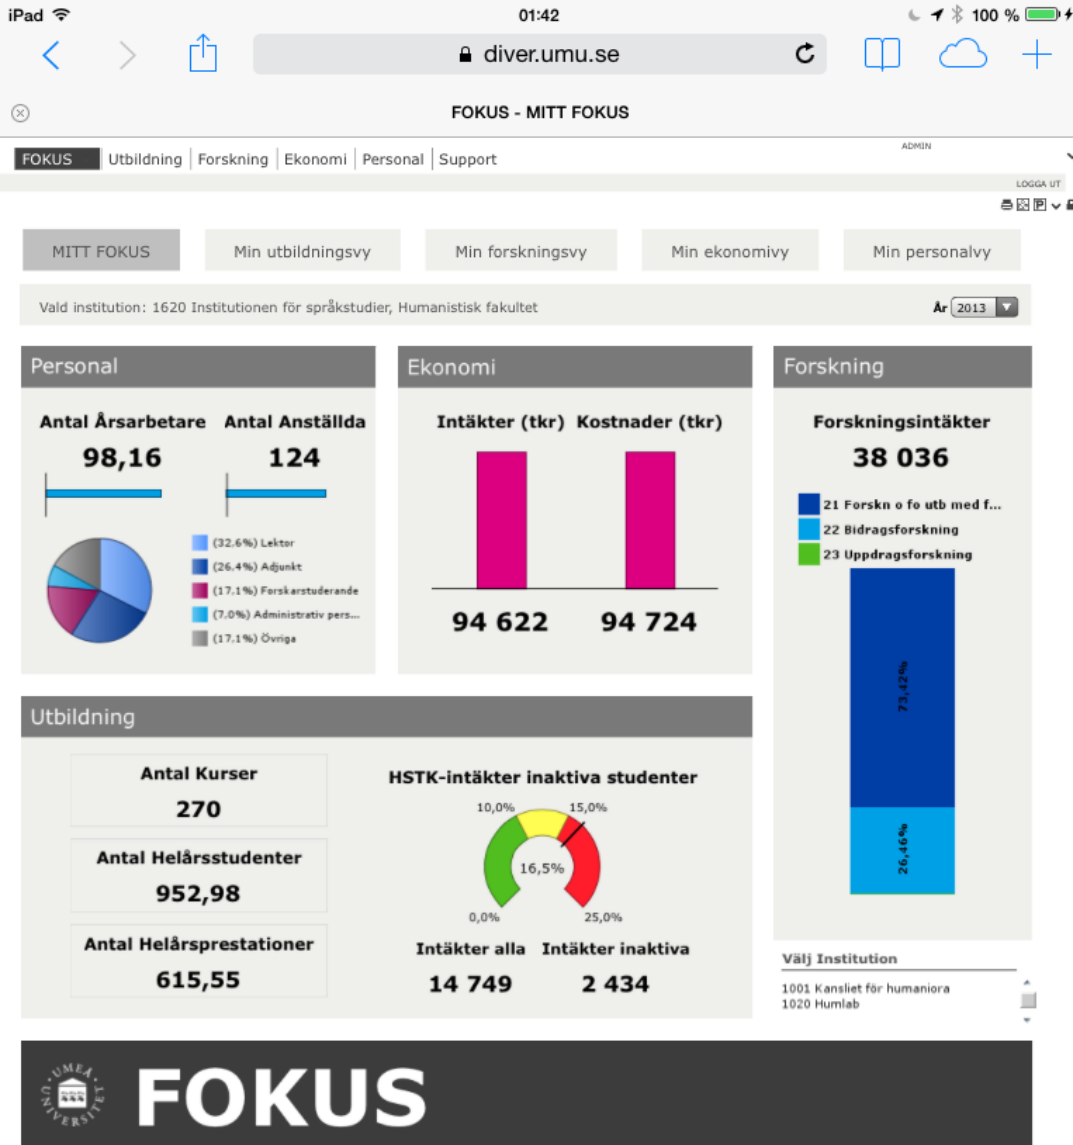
iPad 01:42 100 %

diver.umu.se

FOKUS - MITT FOKUS

FOKUS | Utbildning | Forskning | Ekonomi | Personal | Support

ADMIN

LOGGA UT

MITT FOKUS | Min utbildningsvy | Min forskningsvy | Min ekonomivy | Min personalvy

Vald institution: 1620 Institutionen för språkstudier, Humanistisk fakultet

År 2013

Personal

Antal Årsarbetare
98,16

Antal Anställda
124

(32.6%) Lektor
(26.4%) Adjunkt
(17.1%) Forskarstuderande
(7.0%) Administrativ pers...
(17.1%) Övriga

Ekonomi

Intäkter (tkr)
94 622

Kostnader (tkr)
94 724

Forskning

Forskningsintäkter
38 036

21 Forskn o fo utb med f...
22 Bidragsforskning
23 Uppdragsforskning

73,42%
26,46%

Utbildning

Antal Kurser
270

Antal Helårsstudenter
952,98

Antal Helårsprestationer
615,55

HSTK-intäkter inaktiva studenter

10,0% 15,0%
16,5%
0,0% 25,0%

Intäkter alla
14 749

Intäkter inaktiva
2 434

Välj Institution
1001 Kansliet för humaniora
1020 Humlab

UMEÅ UNIVERSITET

FOKUS